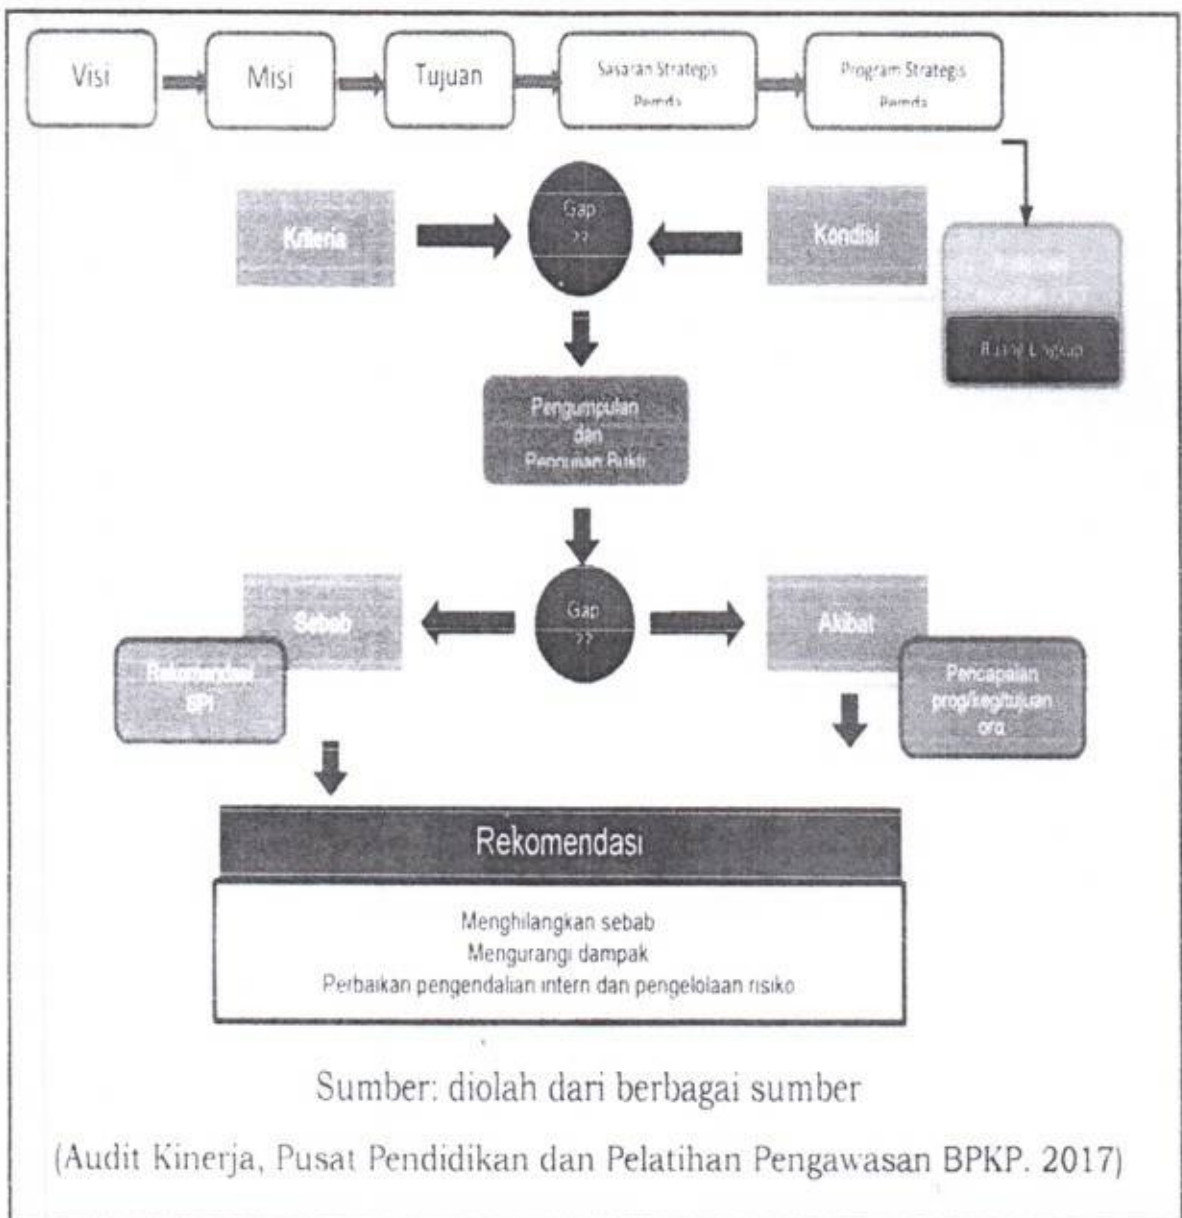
Visi

Misi

Tujuan

Sasaran Strategis Pemda

Program Strategis Pemda

Kriteria

Gap ??

Kondisi

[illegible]

Ruang Lingkup

Pengumpulan dan Penguman Bukti

Sebab

Rekomendasi SPI

Gap ??

Akibat

Pencapaian prog/keg/tujuan org

Rekomendasi

Menghilangkan sebab
Mengurangi dampak
Perbaikan pengendalian intern dan pengelolaan risiko

Sumber: diolah dari berbagai sumber

(Audit Kinerja, Pusat Pendidikan dan Pelatihan Pengawasan BPKP. 2017)